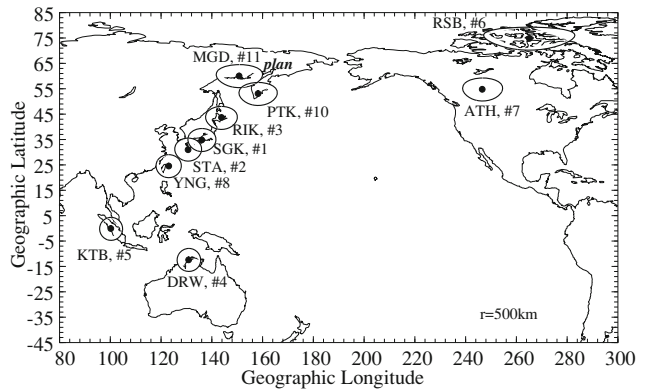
85
75
65
55
45
35
25
15
5
-5
-15
-25
-35
-45
Geographic Latitude

RSB, #6
MGD, #11
plan
PTK, #10
ATH, #7
RIK, #3
SGK, #1
STA, #2
YNG, #8
KTB, #5
DRW, #4
r=500km

80 100 120 140 160 180 200 220 240 260 280 300
Geographic Longitude